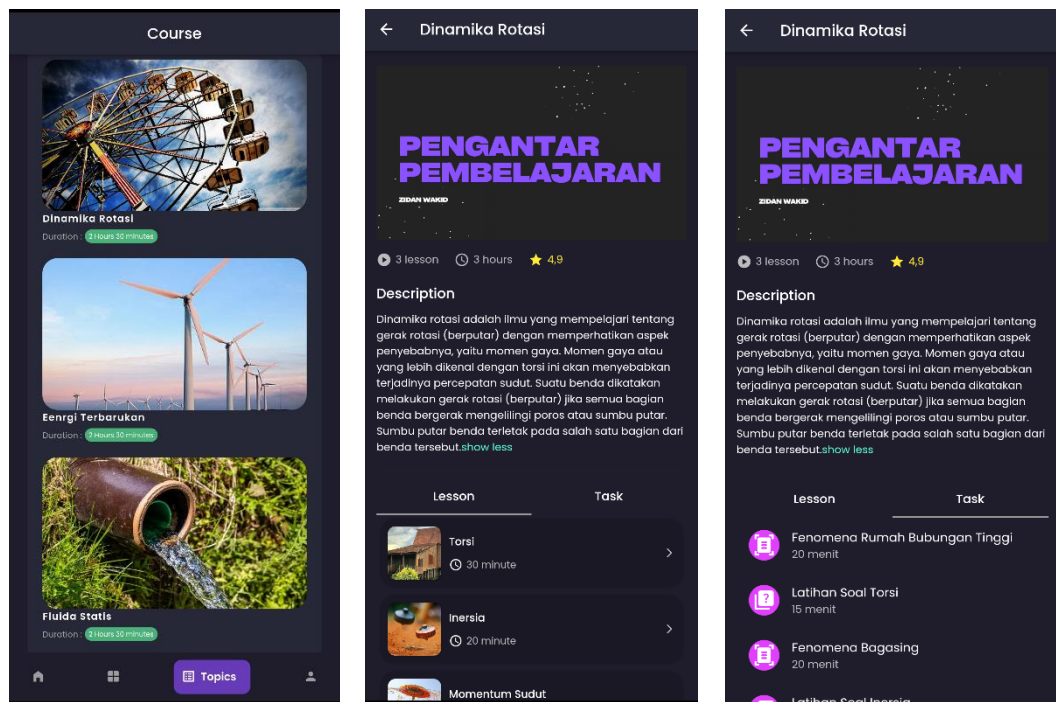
Course

Dinamika Rotasi
Duration : 2 Hours 30 minutes

Eenrgi Terbarukan
Duration : 2 Hours 30 minutes

Fluida Statis
Duration : 2 Hours 30 minutes

Topics

Dinamika Rotasi

PENGANTAR PEMBELAJARAN
ZIDAN WAKID

3 lesson 3 hours 4,9

Description

Dinamika rotasi adalah ilmu yang mempelajari tentang gerak rotasi (berputar) dengan memperhatikan aspek penyebabnya, yaitu momen gaya. Momen gaya atau yang lebih dikenal dengan torsi ini akan menyebabkan terjadinya percepatan sudut. Suatu benda dikatakan melakukan gerak rotasi (berputar) jika semua bagian benda bergerak mengelilingi poros atau sumbu putar. Sumbu putar benda terletak pada salah satu bagian dari benda tersebut.show less

Lesson Task

Torsi
30 minute

Inersia
20 minute

Momentum Sudut

Dinamika Rotasi

PENGANTAR PEMBELAJARAN
ZIDAN WAKID

3 lesson 3 hours 4,9

Description

Dinamika rotasi adalah ilmu yang mempelajari tentang gerak rotasi (berputar) dengan memperhatikan aspek penyebabnya, yaitu momen gaya. Momen gaya atau yang lebih dikenal dengan torsi ini akan menyebabkan terjadinya percepatan sudut. Suatu benda dikatakan melakukan gerak rotasi (berputar) jika semua bagian benda bergerak mengelilingi poros atau sumbu putar. Sumbu putar benda terletak pada salah satu bagian dari benda tersebut.show less

Lesson Task

Fenomena Rumah Bubungan Tinggi
20 menit

Latihan Soal Torsi
15 menit

Fenomena Bagasing
20 menit

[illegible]